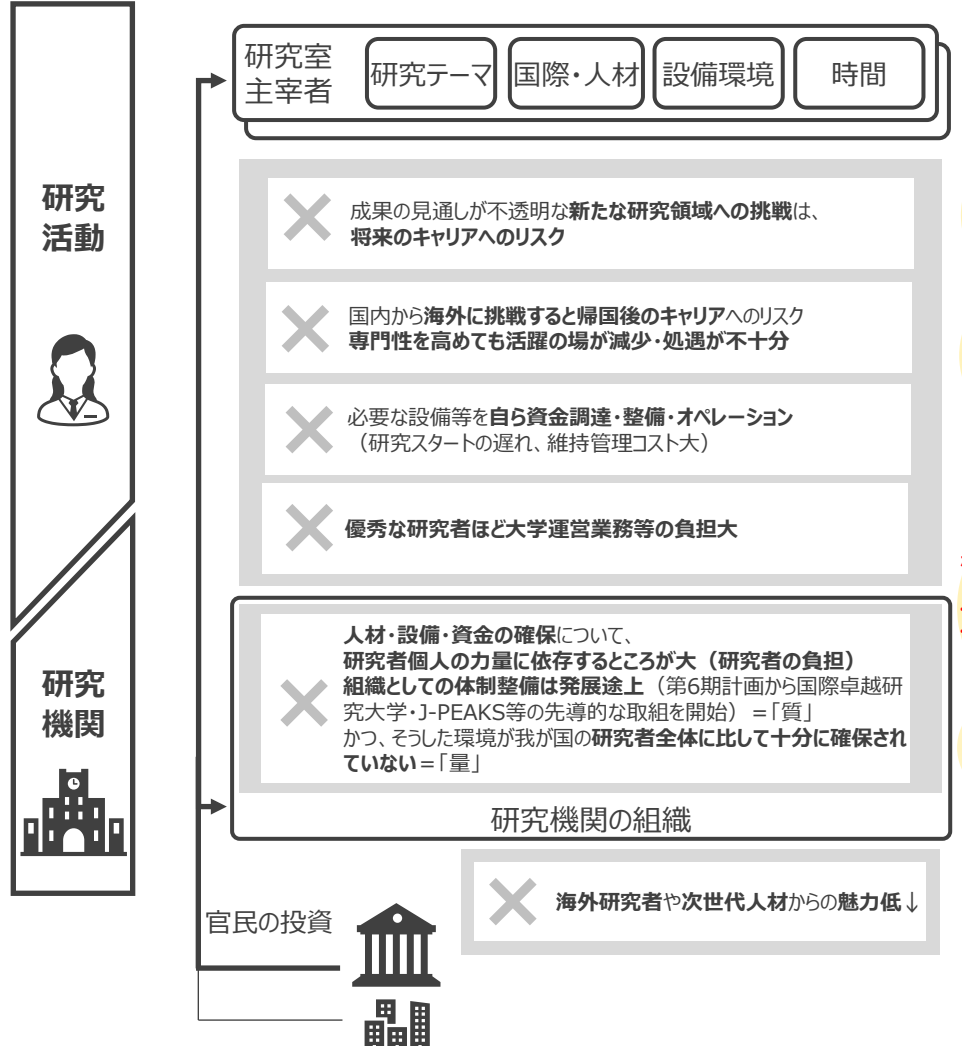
研究活動

研究機関

研究室主宰者

研究テーマ

国際・人材

設備環境

時間

成果の見通しが不透明な新たな研究領域への挑戦は、将来のキャリアへのリスク

国内から海外に挑戦すると帰国後のキャリアへのリスク
専門性を高めても活躍の場が減少・処遇が不十分

必要な設備等を自ら資金調達・整備・オペレーション
（研究スタートの遅れ、維持管理コスト大）

優秀な研究者ほど大学運営業務等の負担大

人材・設備・資金の確保について、
研究者個人の力量に依存するところが大（研究者の負担）
組織としての体制整備は発展途上（第6期計画から国際卓越研究大学・J-PEAKS等の先導的な取組を開始）＝「質」
かつ、そうした環境が我が国の研究者全体に比して十分に確保されていない＝「量」

研究機関の組織

海外研究者や次世代人材からの魅力低↓

官民の投資